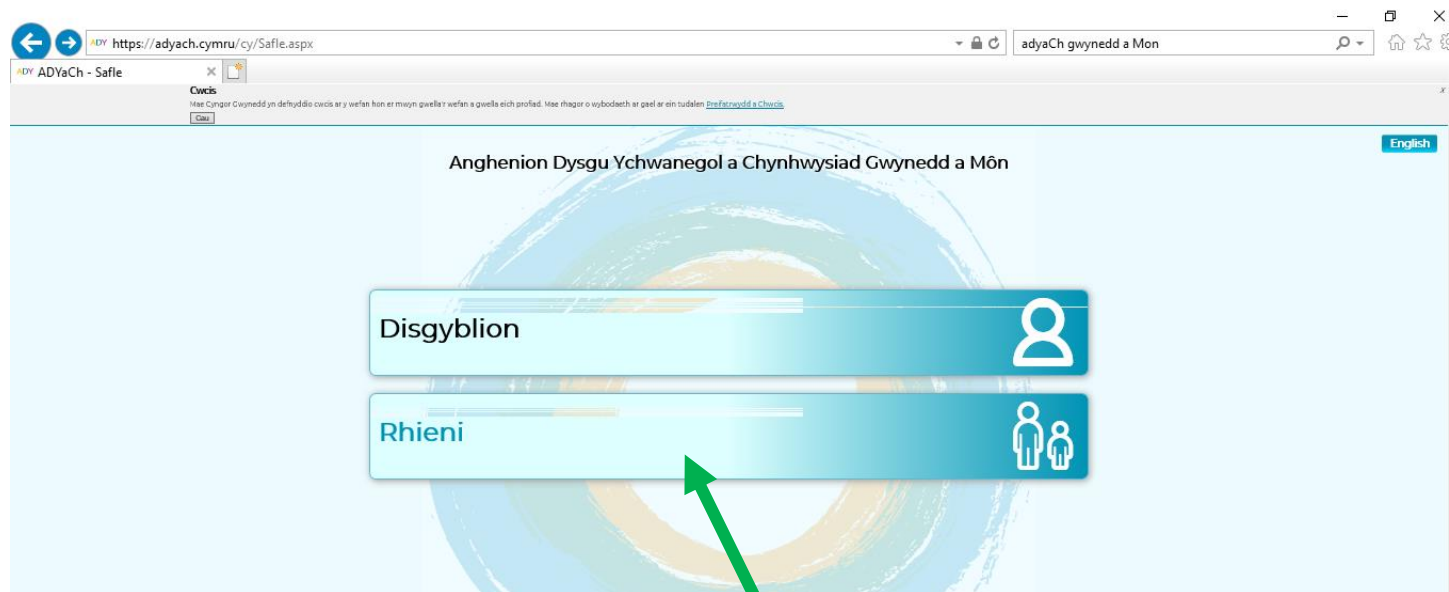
https://adyach.cymru/cy/Safle.aspx

adyaCh gwynedd a Mon

ADYaCh - Safle

Cwcis

Mae Cyngor Gwynedd yn defnyddio cwcis ar y wefan hon er mwyn gwella'r wefan a gwella eich profiad. Mae rhagor o wybodaeth ar gael ar ein tudalen Preifatrwydd a Chwcis.

Cau

English

Anghenion Dysgu Ychwanegol a Chynhwysiad Gwynedd a Môn

Disgyblion

Rhieni